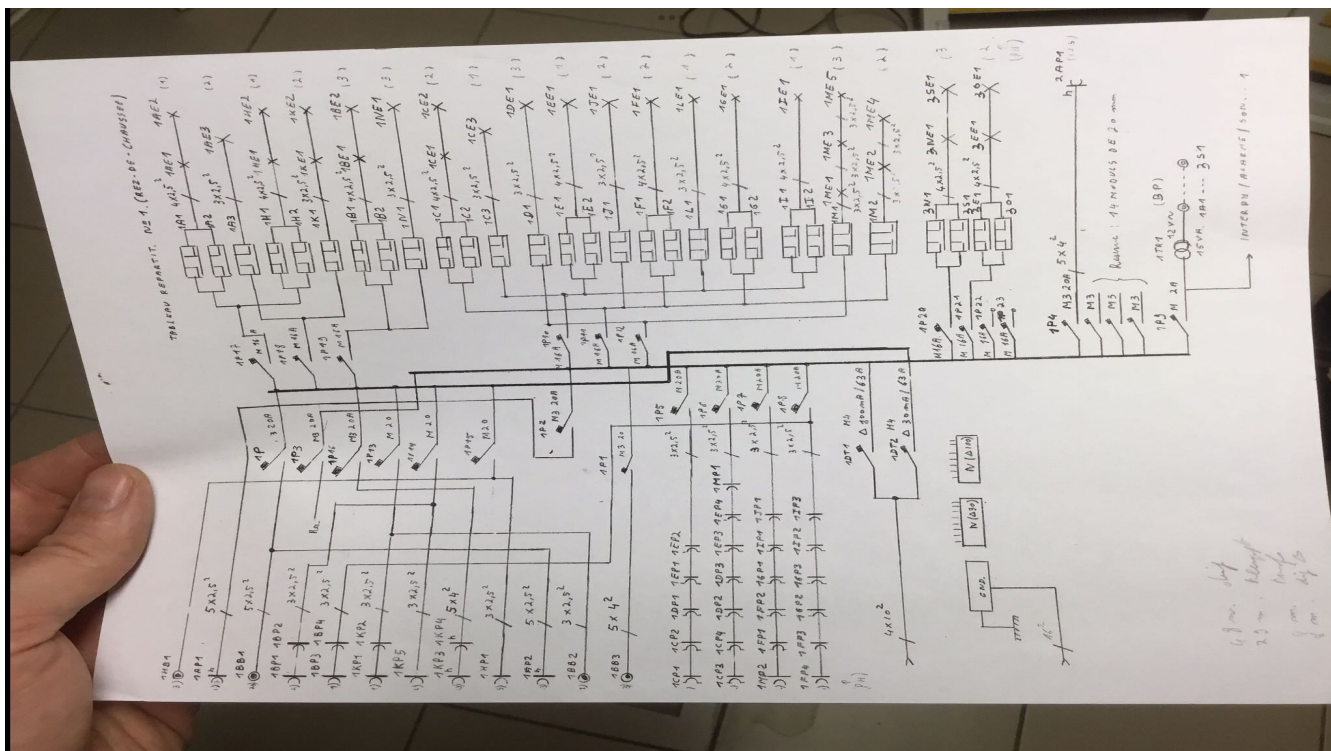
TABLEAU REPARTIT. N°1 (REZ-DE-CHAUSSEE)

1AE1 1AE2 (1)
1AE3 (2)
1HE1 1HE2 (2)
1KE1 1KE2 (2)
1BE1 1BE2 (3)
1NE1 (3)
1CE1 1CE2 (2)
1CE3 (1)
1DE1 (3)
1EE1 (1)
1JE1 (2)
1FE1 (2)
1LE1 (1)
1GE1 (2)
1IE1 (1)
1ME1 1ME3 1ME5 (3)
1ME2 1ME4 (2)
3SE1 3NE1 (3)
3EE1 3OE1 (2)

1A1 4x2,5² 1A2 3x2,5² 1A3
1H1 4x2,5² 1H2 3x2,5² 1K1
1B1 4x2,5² 1B2 1N1 3x2,5²
1C1 4x2,5² 1C2 3x2,5² 1C3
1D1 3x2,5²
1E1 4x2,5² 1E2 1J1 3x2,5²
1F1 4x2,5² 1F2 1L1 3x2,5²
1G1 4x2,5² 1G2
1I1 4x2,5² 1I2
1M1 1M2 3x2,5²
3N1 4x2,5² 3S1 3E1 4x2,5² 3O1

1P17 M16A 1P18 M16A 1P19 M16A
1P10 M16A 1P11 M16A 1P12 M16A
1P2 M3 20A
1P1 M3 20
1P M3 20A 1P3 M3 20A 1P16 M3 20A 1P13 M20 1P14 M20 1P15 M20
1P5 M20A 1P6 M20A 1P7 M20A 1P8 M20A
3x2,5² 3x2,5² 3x2,5² 3x2,5²
1DT1 M4 Δ 300mA/63A
1DT2 M4 Δ 30mA/63A
N(Δ30) N(Δ300)
GND.

AP20 M16A 1P24 M16A 1P21 M16A 1P23
1P4 M3 20A 5x4²
M3 M3 M3
Réserve : 14 MODULES DE 20 mm
1P9 M 2A
1TR1 12V~ (BP) 15VA 1A1 ... 3S1
INTERRU / ALIMENT / SON... 1
2AP1 (1/2)

1HB1 1AP1 5x2,5²
1BB4 5x2,5²
1AP4 1BP2 3x2,5² 1BP3 1BP4 3x2,5²
1KP1 1KP2 3x2,5² 1KP5 3x2,5²
1KP3 1KP4 5x4² 1HP1 3x2,5²
1AP2 5x2,5² 1BB2 3x2,5²
1BB3 5x4²
1CP1 1CP2 1DP1 1EP1 1EP2
1CP3 1CP4 1DP2 1DP3 1EP4 1MP1
1HP2 1FP4 1FP2 1GP1 1JP1
1FP3 1IP1 1IP2 1JP3
4x10²
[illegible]